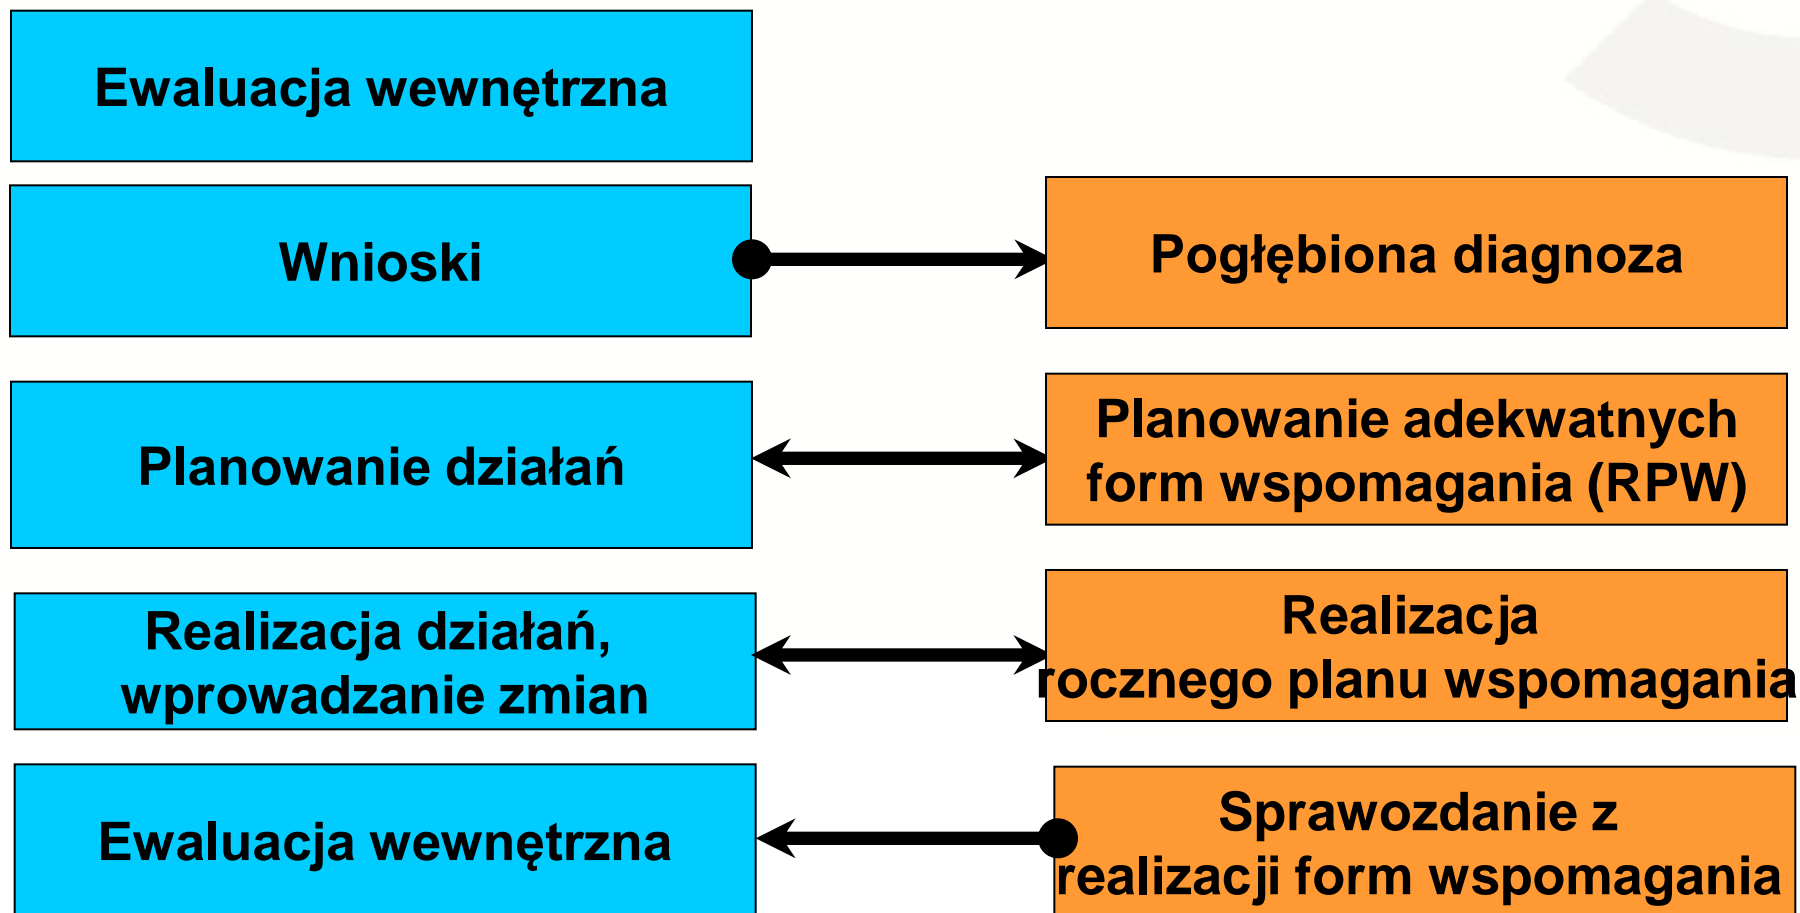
Ewaluacja wewnętrzna

Wnioski

Pogłębiona diagnoza

Planowanie działań

Planowanie adekwatnych form wspomagania (RPW)

Realizacja działań, wprowadzanie zmian

Realizacja rocznego planu wspomagania

Ewaluacja wewnętrzna

Sprawozdanie z realizacji form wspomagania